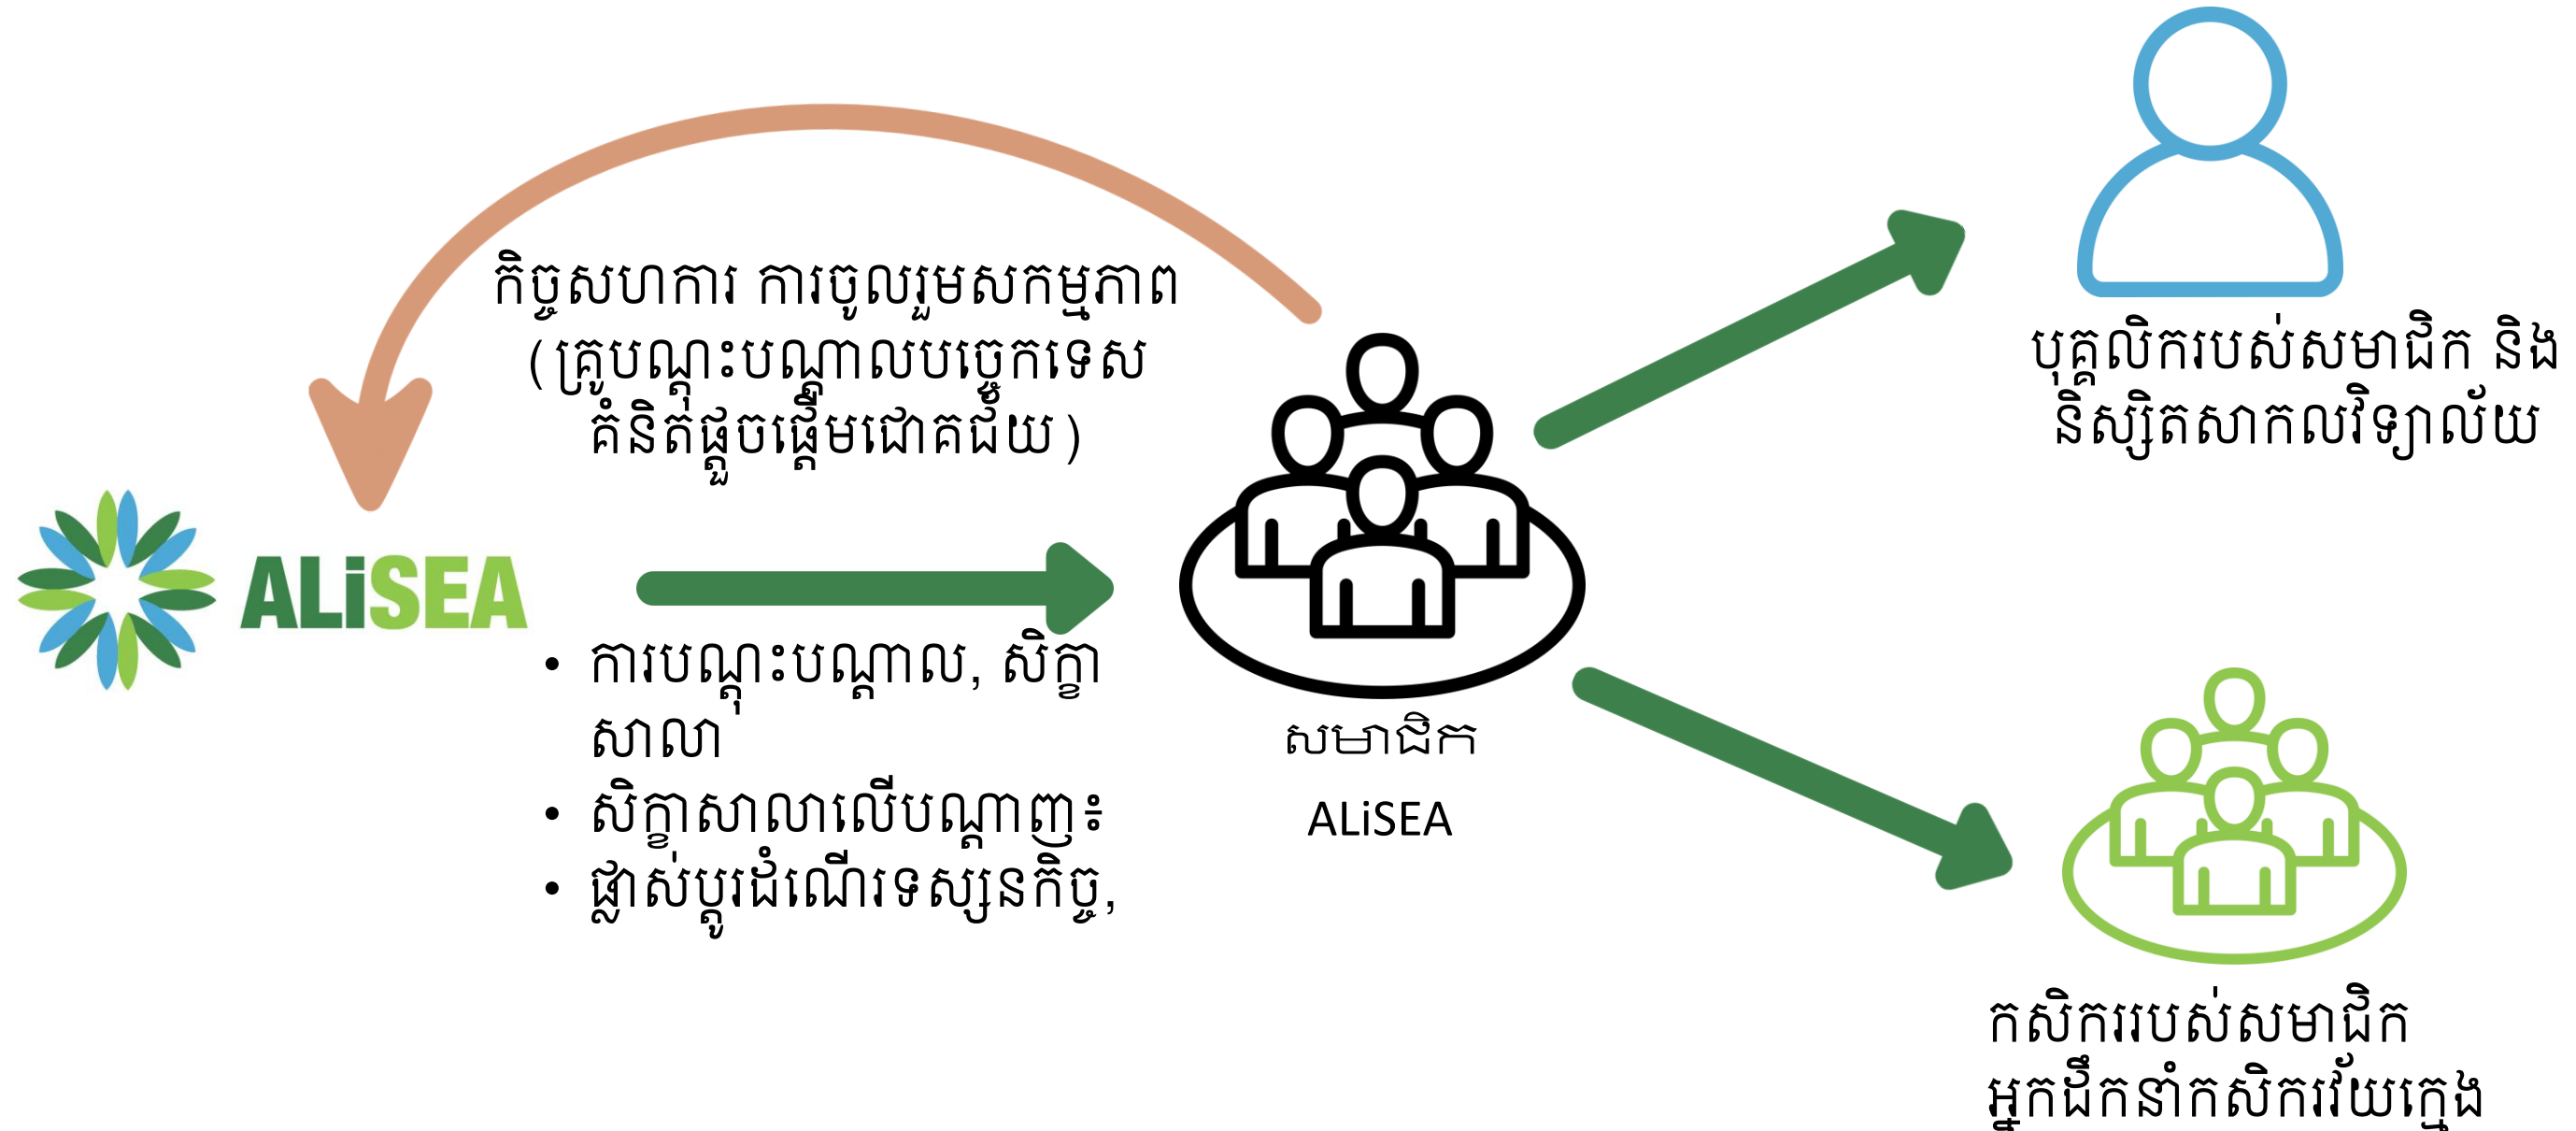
កិច្ចសហការ ការចូលរួមសកម្មភាព (គ្រូបណ្តុះបណ្តាលបច្ចេកទេស គំនិតផ្តួចផ្តើមដោយគជើយ)

ALiSEA

• ការបណ្តុះបណ្តាល, សិក្ខាសាលា
• សិក្ខាសាលាលើបណ្តាញ៖
• ផ្លាស់ប្តូរដំណើរទស្សនកិច្ច,

សមាជិក
ALiSEA

បុគ្គលិករបស់សមាជិក និងនិស្សិតសាកលវិទ្យាល័យ

កសិកររបស់សមាជិក អ្នកដឹកនាំកសិករវ័យក្មេង